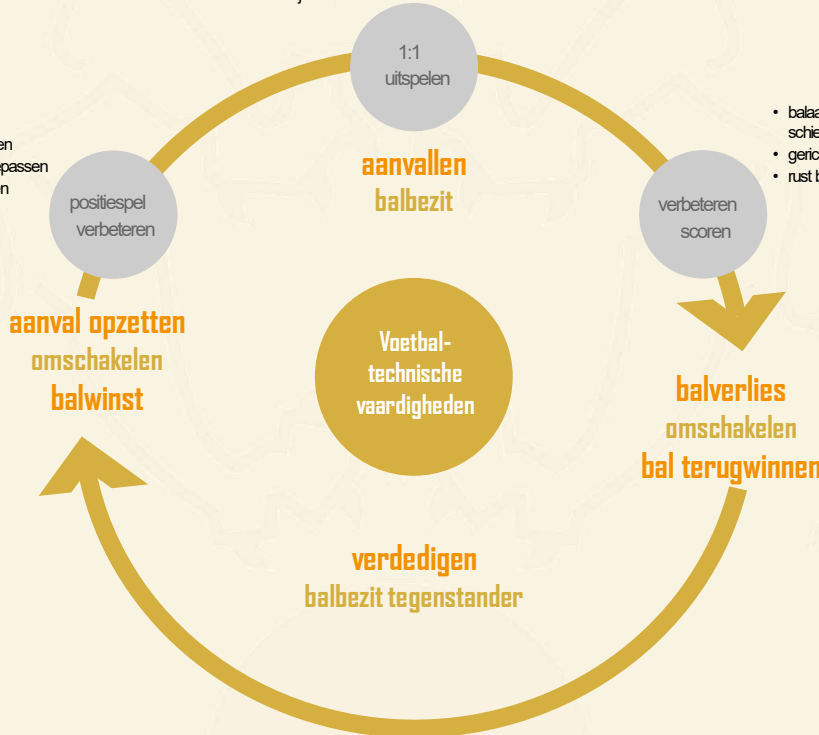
en
passen
n

1:1
uitspelen

aanvallen
balbezit

• balaa
schie
• geric
• rust b

positiespel
verbeteren

verbeteren
scoren

aanval opzetten
omschakelen
balwinst

Voetbal-
technische
vaardigheden

balverlies
omschakelen
bal terugwinnen

verdedigen
balbezit tegenstander